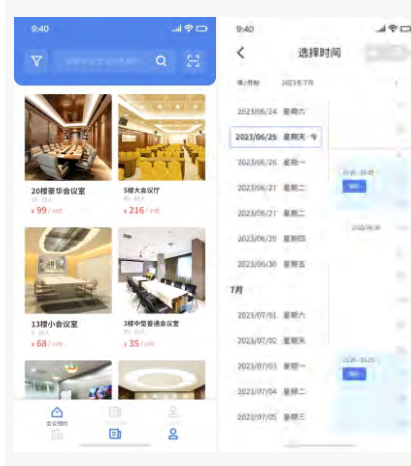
9:40

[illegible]

20楼豪华会议室
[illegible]
¥ 99 / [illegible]

5楼大会议厅
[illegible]
¥ 216 / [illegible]

13楼小会议室
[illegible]
¥ 68 / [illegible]

3楼中型普通会议室
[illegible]
¥ 35 / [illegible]

会议预约

9:40

选择时间

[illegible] 2023年7月

2023/06/24 星期六
2023/06/25 星期天 · 今
2023/06/26 星期一
2023/06/27 星期二
2023/06/27 星期三
2023/06/29 星期四
2023/06/30 星期五
7月
2023/07/01 星期六
2023/07/02 星期天
2023/07/03 星期一
2023/07/04 星期二
2023/07/05 星期三

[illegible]
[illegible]
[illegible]
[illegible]
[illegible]